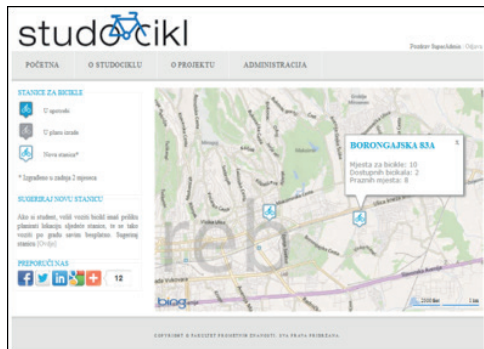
studocikl

Pozdrav SuperAdmin | Odjava

POČETNA | O STUDOCIKLU | O PROJEKTU | ADMINISTRACIJA

STANICE ZA BICIKLE

U upotrebi

U planu izrade

Nova stanica*

* Izgrađeno u zadnja 2 mjeseca

SUGERIRAJ NOVU STANICU

Ako si student, voliš voziti bicikl imaš pošteu planirati lokacije sljedeće stanice, te se tako voziti po gradu savim besplatno. Sugeriraj stanicu [Ovdje]

PREPORUČI NAS

12

BORONGAJSKA 83A

Mjesta za bicikle: 10
Dostupnih bicikala: 2
Praznih mjesta: 8

reb

bing

COPYRIGHT © FAKULTET PROMETNIH ZNANOSTI. SVA PRAVA PRIDRŽANA